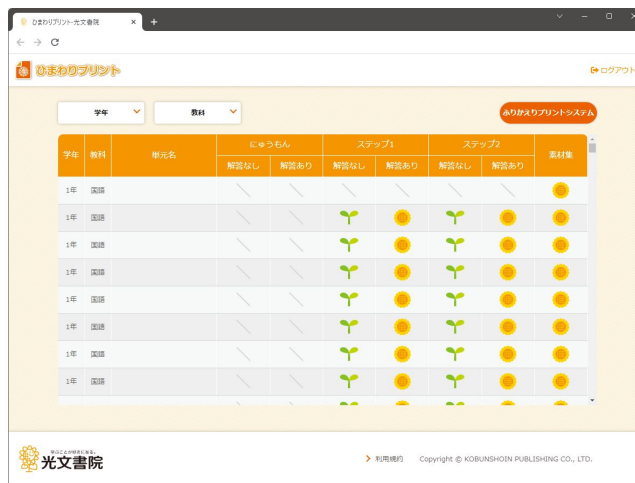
ひまわりプリント-光文書院 × +

ひまわりプリント

ログアウト

学年
教科

ふりかえりプリントシステム

| 学年 | 教科 | 単元名 | にゅうもん 解答なし | にゅうもん 解答あり | ステップ1 解答なし | ステップ1 解答あり | ステップ2 解答なし | ステップ2 解答あり | 素材集 |
|---|---|---|---|---|---|---|---|---|---|
| 1年 | 国語 | | | | | | | | |
| 1年 | 国語 | | | | | | | | |
| 1年 | 国語 | | | | | | | | |
| 1年 | 国語 | | | | | | | | |
| 1年 | 国語 | | | | | | | | |
| 1年 | 国語 | | | | | | | | |
| 1年 | 国語 | | | | | | | | |
| 1年 | 国語 | | | | | | | | |

学ぶことが好きになる。
光文書院

利用規約 Copyright © KOBUNSHOIN PUBLISHING CO., LTD.